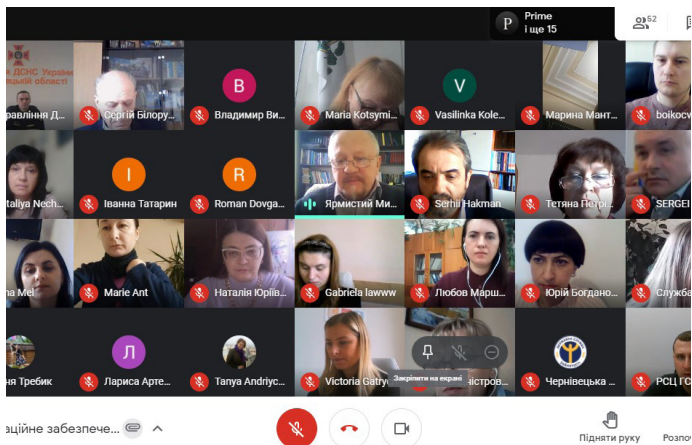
Prime
і ще 15

52

ДСНС України
обласі

равління Д

Сергій Білору

B
Владимир Ви

Maria Kotsymi

V
Vasilinka Kole

Марина Мант

boikov

taliya Nech

I
Іванна Татарин

R
Roman Dovga

Ярмистий Ми

Serhii Hakman

Тетяна Петрі

SERGI

a Mel

Marie Ant

Наталія Юрів

Gabriela lawww

Любов Марш

Юрій Богдано

Служба

ня Требик

Л
Лариса Арте

Tanya Andriyc

Victoria Gatyr

Закріпити на екрані

ністров

Чернівецька

РСЦ ГС

аційне забезпече

Підняти руку

Розпоч